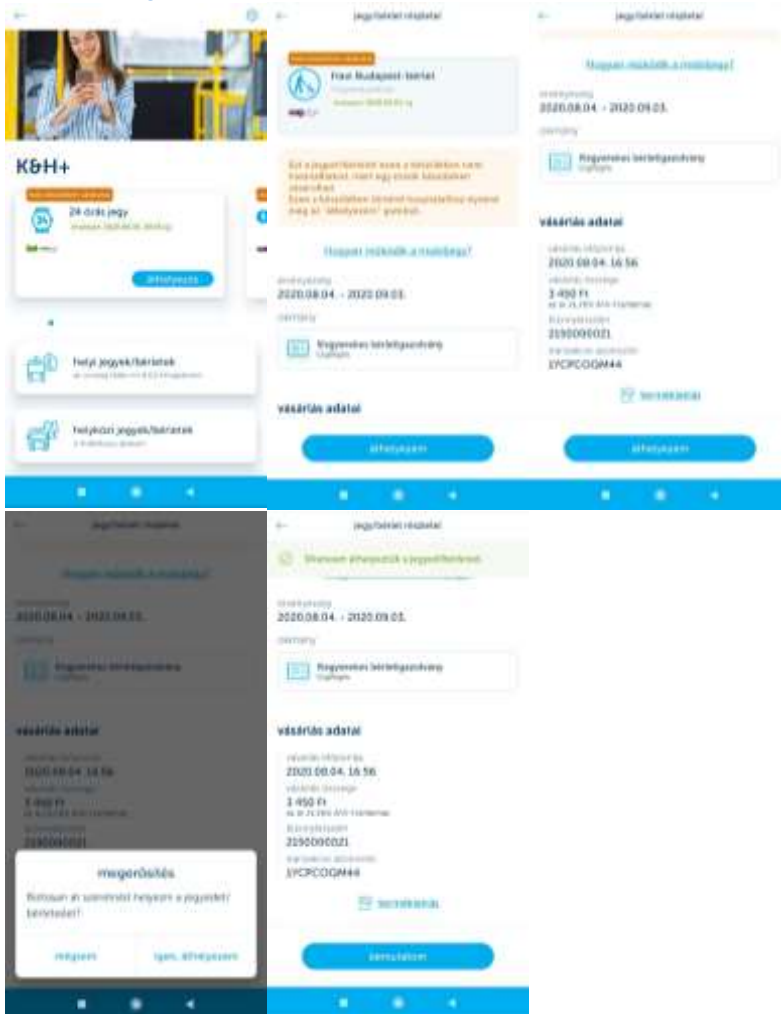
K&H+

24 órás jegy

áthelyezés

helyi jegyek/bérletek

helyközi jegyek/bérletek

jegy/bérlet részletei

Havi Budapest-bérlet

Hogyan működik a mobiljegy?

érvényesség
2020.08.04. - 2020.09.03.

Kedvezményes bérletigazolvány

vásárlás adatai

áthelyezem

jegy/bérlet részletei

Hogyan működik a mobiljegy?

érvényesség
2020.08.04. - 2020.09.03.

Kedvezményes bérletigazolvány

vásárlás adatai

2020.08.04. 16:56

3 450 Ft

2190000021

1YCPCOQM44

áthelyezem

jegy/bérlet részletei

Hogyan működik a mobiljegy?

2020.08.04. - 2020.09.03.

Kedvezményes bérletigazolvány

vásárlás adatai

2020.08.04. 16:56

3 450 Ft

2190000021

megerősítés

Biztosan át szeretnéd helyezni a jegyedet/bérletedet?

mégsem

igen, áthelyezem

jegy/bérlet részletei

Sikeresen áthelyezted a jegyedet/bérletedet.

érvényesség
2020.08.04. - 2020.09.03.

Kedvezményes bérletigazolvány

vásárlás adatai

2020.08.04. 16:56

3 450 Ft

2190000021

1YCPCOQM44

bemutatom